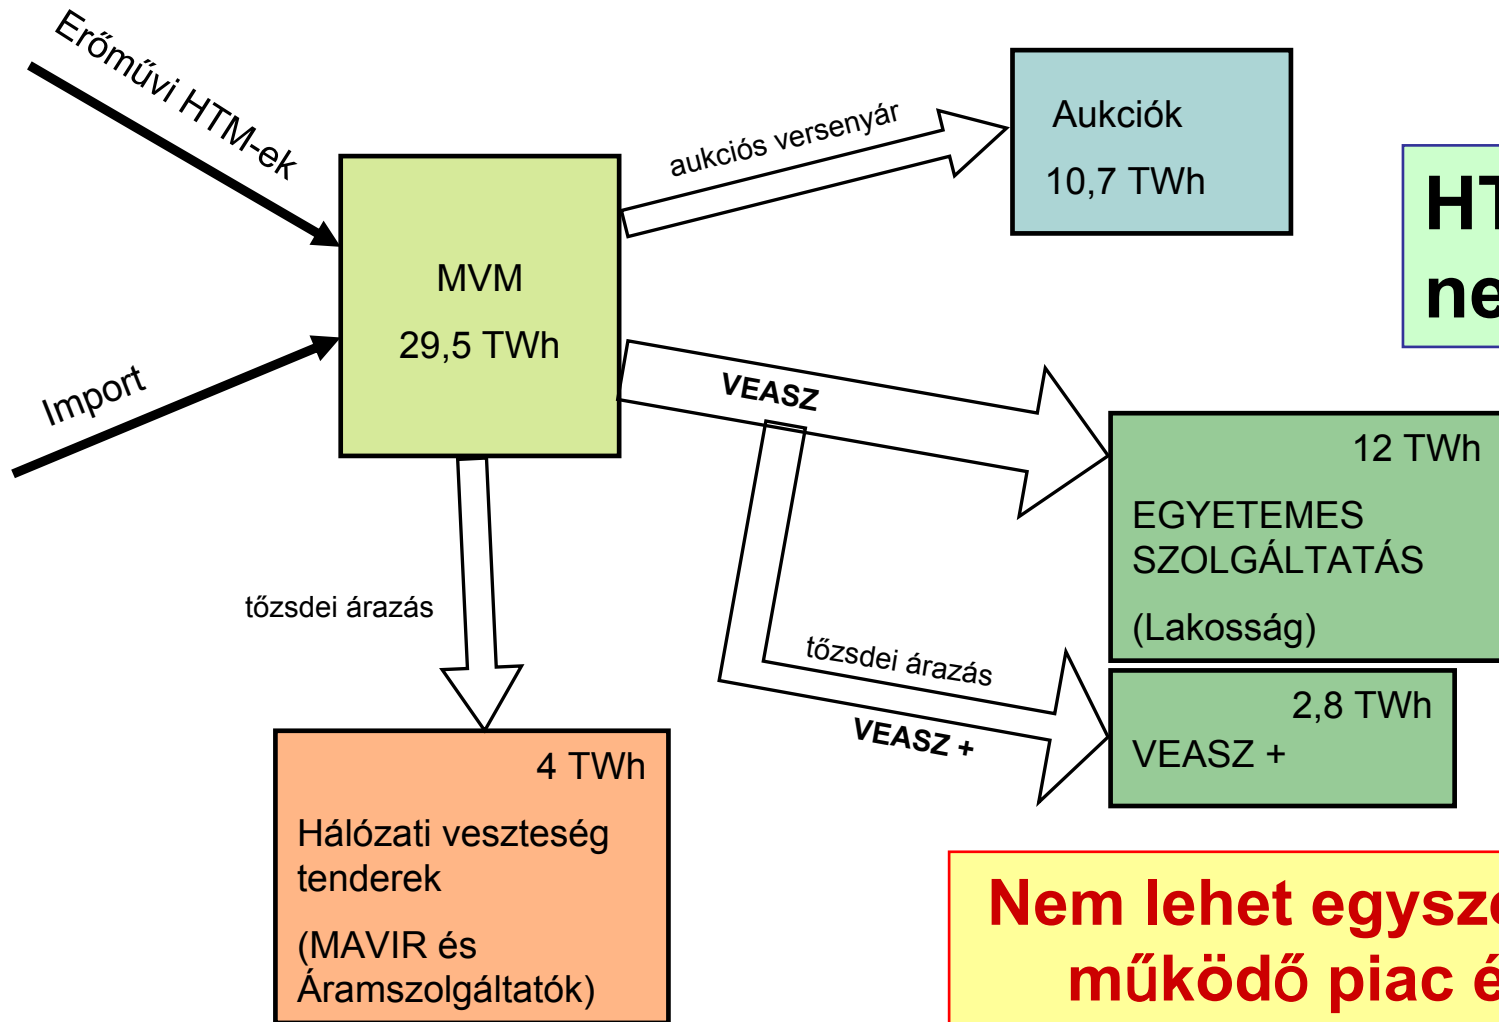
Erőművi HTM-ek

Import

MVM

29,5 TWh

aukciós versenyár

Aukciók

10,7 TWh

HT
ne

VEASZ

12 TWh

EGYETEMES SZOLGÁLTATÁS

(Lakosság)

tőzsdei árazás

tőzsdei árazás

VEASZ +

2,8 TWh

VEASZ +

4 TWh

Hálózati veszteség tenderek

(MAVIR és Áramszolgáltatók)

Nem lehet egysz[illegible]
működő piac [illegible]